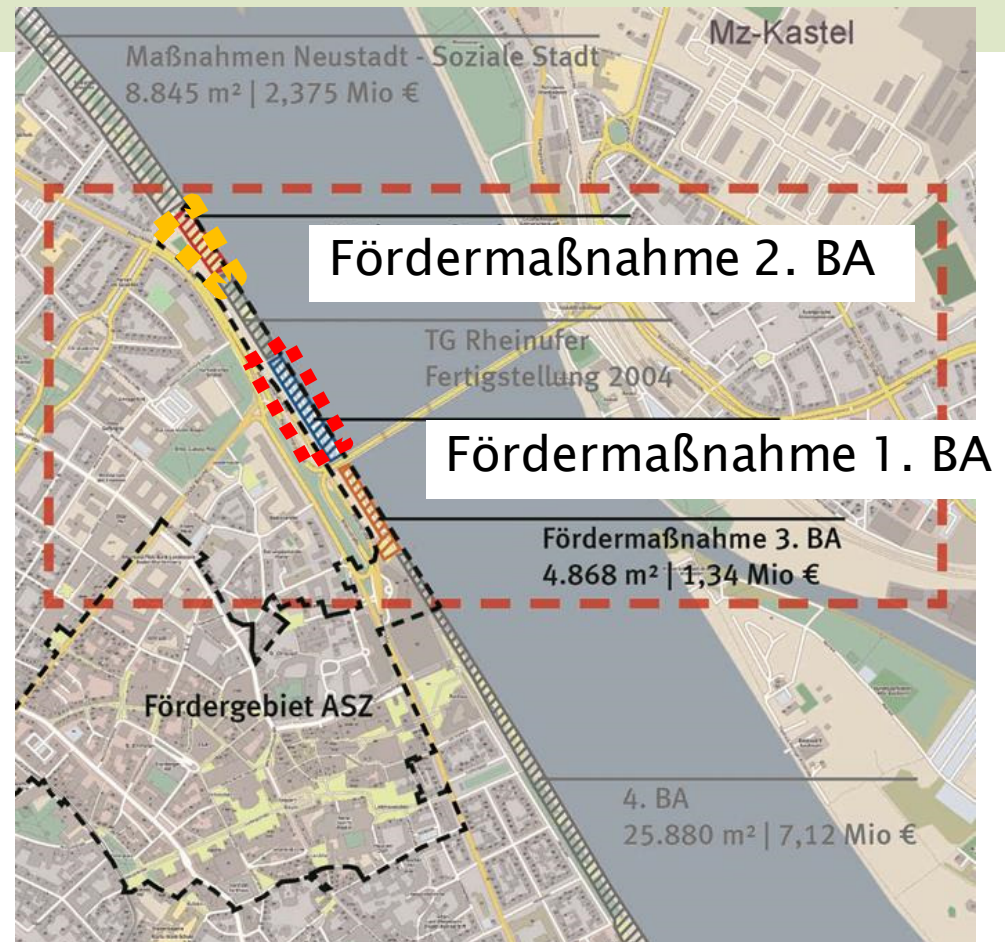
Mz-Kastel

Maßnahmen Neustadt - Soziale Stadt
8.845 m² | 2,375 Mio €

Fördermaßnahme 2. BA

TG Rheinufer
Fertigstellung 2004

Fördermaßnahme 1. BA

Fördermaßnahme 3. BA
4.868 m² | 1,34 Mio €

Fördergebiet ASZ

4. BA
25.880 m² | 7,12 Mio €